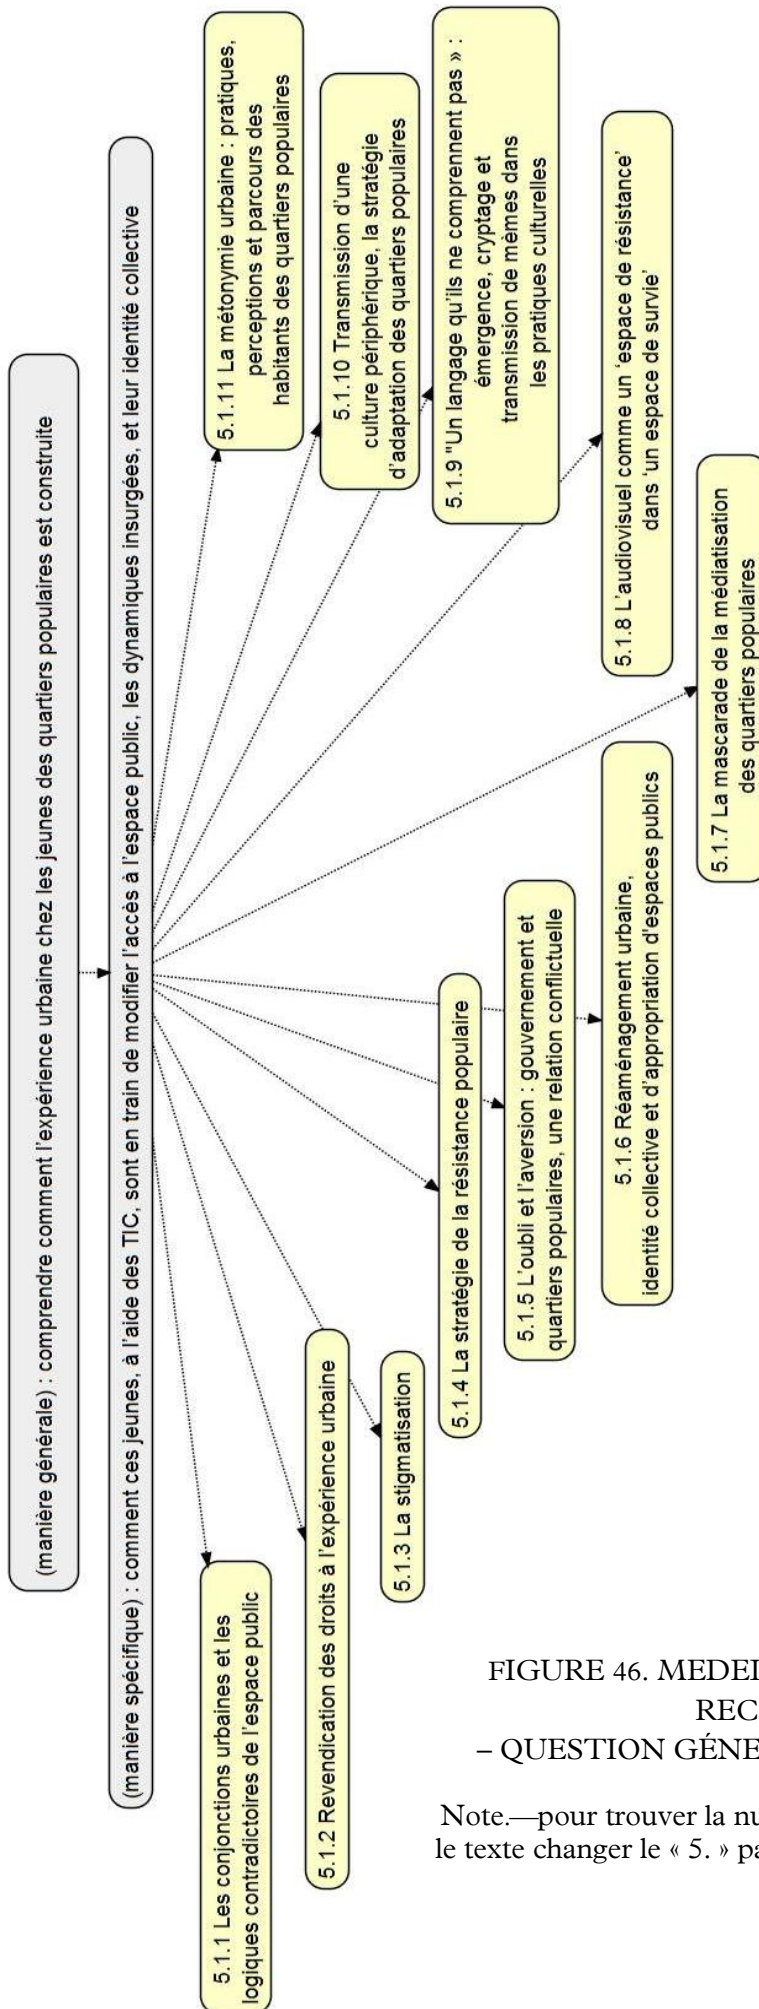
(manière générale) : comprendre comment l'expérience urbaine chez les jeunes des quartiers populaires est construite

(manière spécifique) : comment ces jeunes, à l'aide des TIC, sont en train de modifier l'accès à l'espace public, les dynamiques insurgées, et leur identité collective

5.1.1 Les conjonctions urbaines et les logiques contradictoires de l'espace public

5.1.2 Revendication des droits à l'expérience urbaine

5.1.3 La stigmatisation

5.1.4 La stratégie de la résistance populaire

5.1.5 L'oubli et l'aversion : gouvernement et quartiers populaires, une relation conflictuelle

5.1.6 Réaménagement urbaine, identité collective et d'appropriation d'espaces publics

5.1.7 La mascarade de la médiatisation des quartiers populaires

5.1.8 L'audiovisuel comme un 'espace de résistance' dans 'un espace de survie'

5.1.9 "Un langage qu'ils ne comprennent pas » : émergence, cryptage et transmission de mèmes dans les pratiques culturelles

5.1.10 Transmission d'une culture périphérique, la stratégie d'adaptation des quartiers populaires

5.1.11 La métonymie urbaine : pratiques, perceptions et parcours des habitants des quartiers populaires

FIGURE 46. MEDEI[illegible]
REC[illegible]
– QUESTION GÉNE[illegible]

Note.—pour trouver la nu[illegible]
le texte changer le « 5. » pa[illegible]